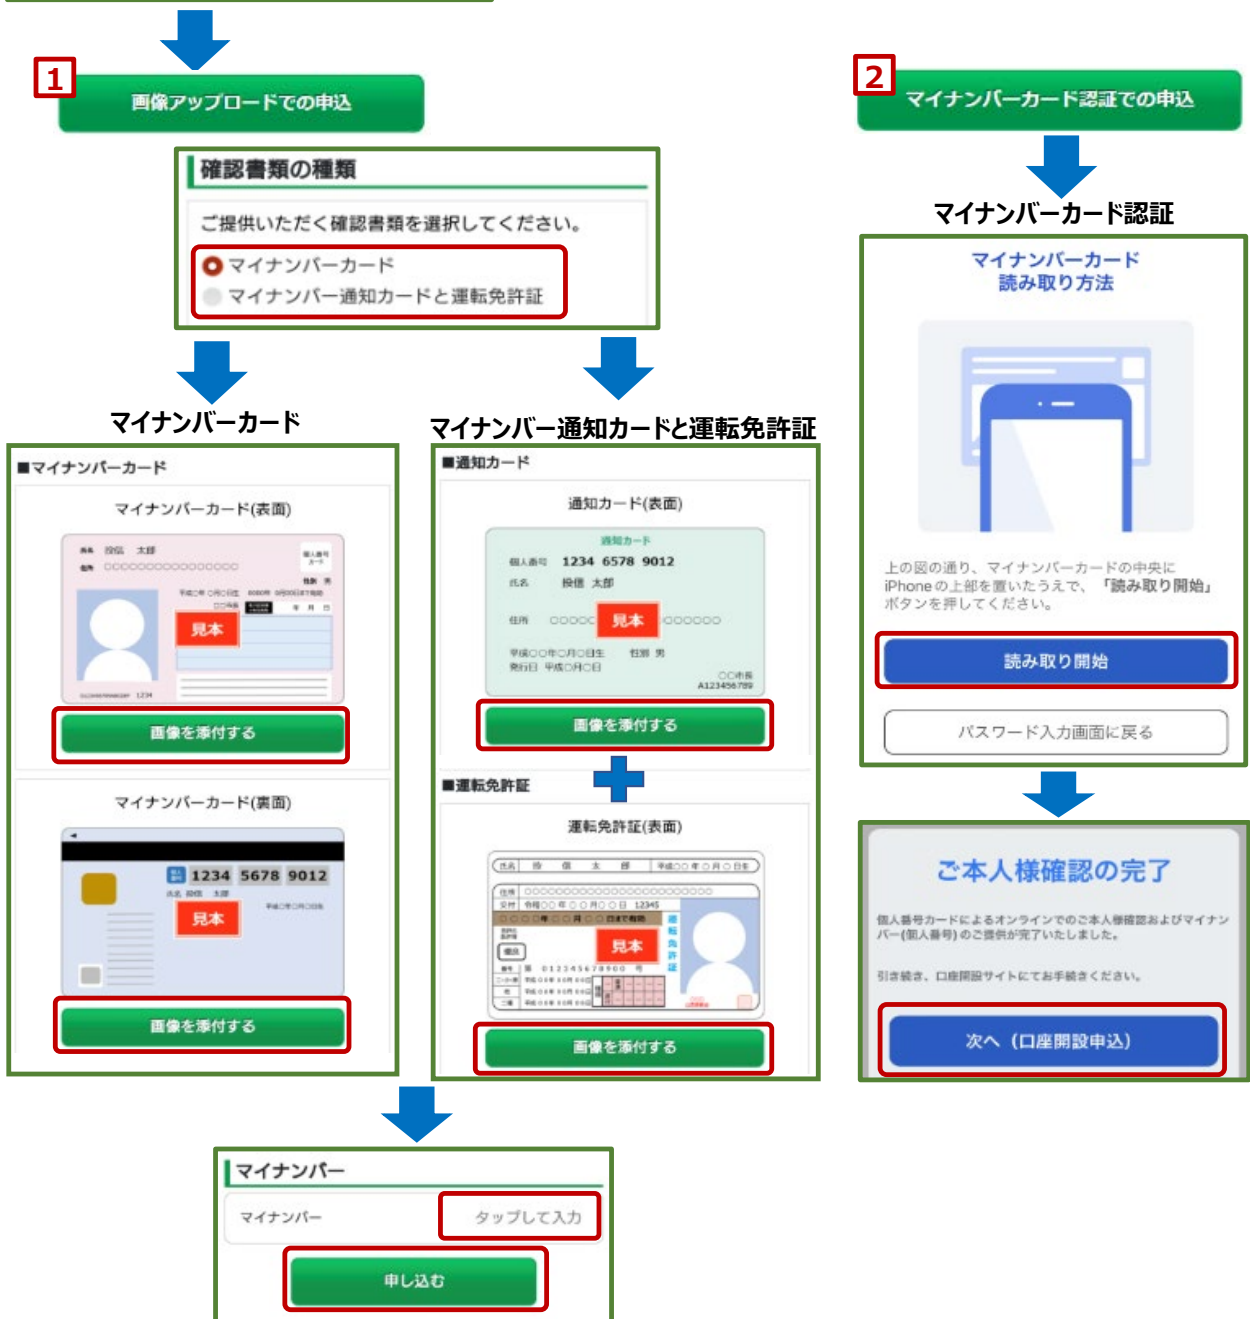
1

画像アップロードでの申込

確認書類の種類

ご提供いただく確認書類を選択してください。

マイナンバーカード

マイナンバー通知カードと運転免許証

マイナンバーカード

■マイナンバーカード

マイナンバーカード(表面)

見本

画像を添付する

マイナンバーカード(裏面)

1234 5678 9012

見本

画像を添付する

マイナンバー通知カードと運転免許証

■通知カード

通知カード(表面)

通知カード

個人番号 1234 6578 9012

氏名 投信 太郎

見本

画像を添付する

■運転免許証

運転免許証(表面)

見本

画像を添付する

マイナンバー

マイナンバー

タップして入力

申し込む

2

マイナンバーカード認証での申込

マイナンバーカード認証

マイナンバーカード読み取り方法

上の図の通り、マイナンバーカードの中央にiPhoneの上部を置いたうえで、「読み取り開始」ボタンを押してください。

読み取り開始

パスワード入力画面に戻る

ご本人様確認の完了

個人番号カードによるオンラインでのご本人様確認およびマイナンバー(個人番号)のご提供が完了いたしました。

引き続き、口座開設サイトにてお手続きください。

次へ（口座開設申込）